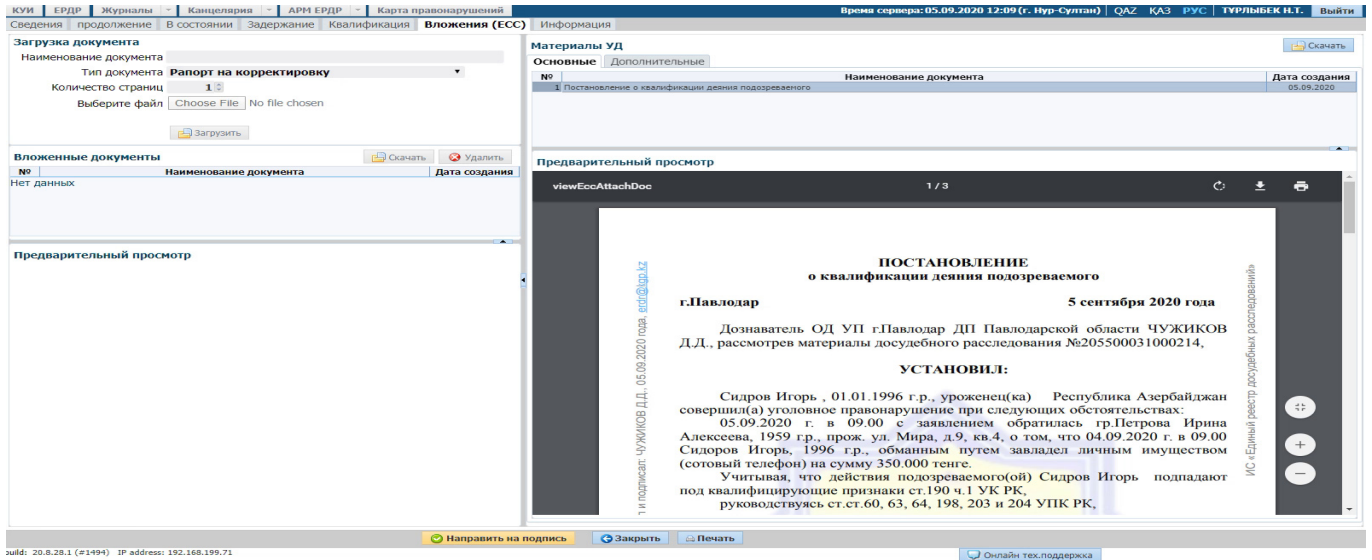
КУИ | ЕРДР | Журналы | Канцелярия | АРМ ЕРДР | Карта правонарушений

Время сервера: 05.09.2020 12:09 (г. Нур-Султан) | QAZ | ҚАЗ | РУС | ТҰРЛЫБЕК Н.Т. | Выйти

Сведения | продолжение | В состоянии | Задержание | Квалификация | Вложения (ЕСС) | Информация

Загрузка документа
Наименование документа
Тип документа Рапорт на корректировку
Количество страниц 1
Выберите файл Choose File No file chosen
Загрузить

Вложенные документы
Скачать Удалить

| № | Наименование документа | Дата создания |
|---|---|---|
| Нет данных | | |

Предварительный просмотр

Материалы УД
Скачать
Основные | Дополнительные

| № | Наименование документа | Дата создания |
|---|---|---|
| 1 | Постановление о квалификации деяния подозреваемого | 05.09.2020 |

Предварительный просмотр

viewEccAttachDoc 1 / 3

ПОСТАНОВЛЕНИЕ
о квалификации деяния подозреваемого

г.Павлодар 5 сентября 2020 года

Дознаватель ОД УП г.Павлодар ДП Павлодарской области ЧУЖИКОВ Д.Д., рассмотрев материалы досудебного расследования №205500031000214,

УСТАНОВИЛ:

Сидров Игорь , 01.01.1996 г.р., уроженец(ка) Республика Азербайджан совершил(а) уголовное правонарушение при следующих обстоятельствах:
05.09.2020 г. в 09.00 с заявлением обратилась гр.Петрова Ирина Алексеева, 1959 г.р., прож. ул. Мира, д.9, кв.4, о том, что 04.09.2020 г. в 09.00 Сидоров Игорь, 1996 г.р., обманным путем завладел личным имуществом (сотовый телефон) на сумму 350.000 тенге.
Учитывая, что действия подозреваемого(ой) Сидров Игорь подпадают под квалифицирующие признаки ст.190 ч.1 УК РК,
руководствуясь ст.ст.60, 63, 64, 198, 203 и 204 УПК РК,

и подписал: ЧУЖИКОВ Д.Д., 05.09.2020 года, erdr@kgp.kz

ИС «Единый реестр досудебных расследований»

Направить на подпись | Закрыть | Печать

build: 20.8.28.1 (#1494) IP address: 192.168.199.71

Онлайн тех.поддержка